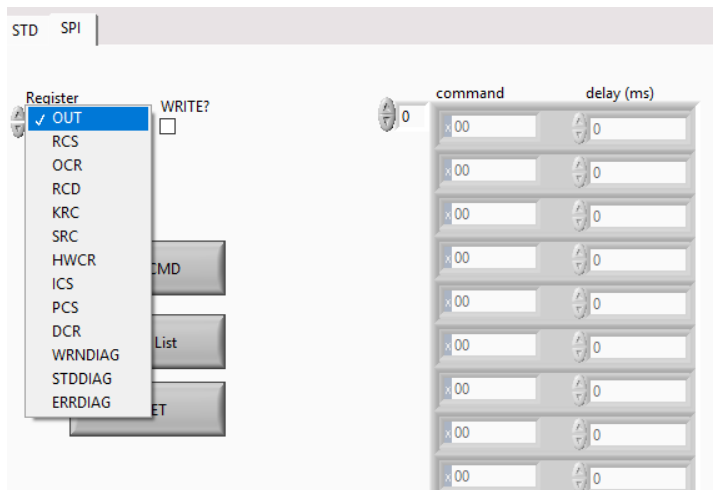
STD SPI

Register
✓ OUT
RCS
OCR
RCD
KRC
SRC
HWCR
ICS
PCS
DCR
WRNDIAG
STDDIAG
ERRDIAG

WRITE?

CMD
List
ET

0

| command | delay (ms) |
|---|---|
| x 00 | 0 |
| x 00 | 0 |
| x 00 | 0 |
| x 00 | 0 |
| x 00 | 0 |
| x 00 | 0 |
| x 00 | 0 |
| x 00 | 0 |
| x 00 | 0 |